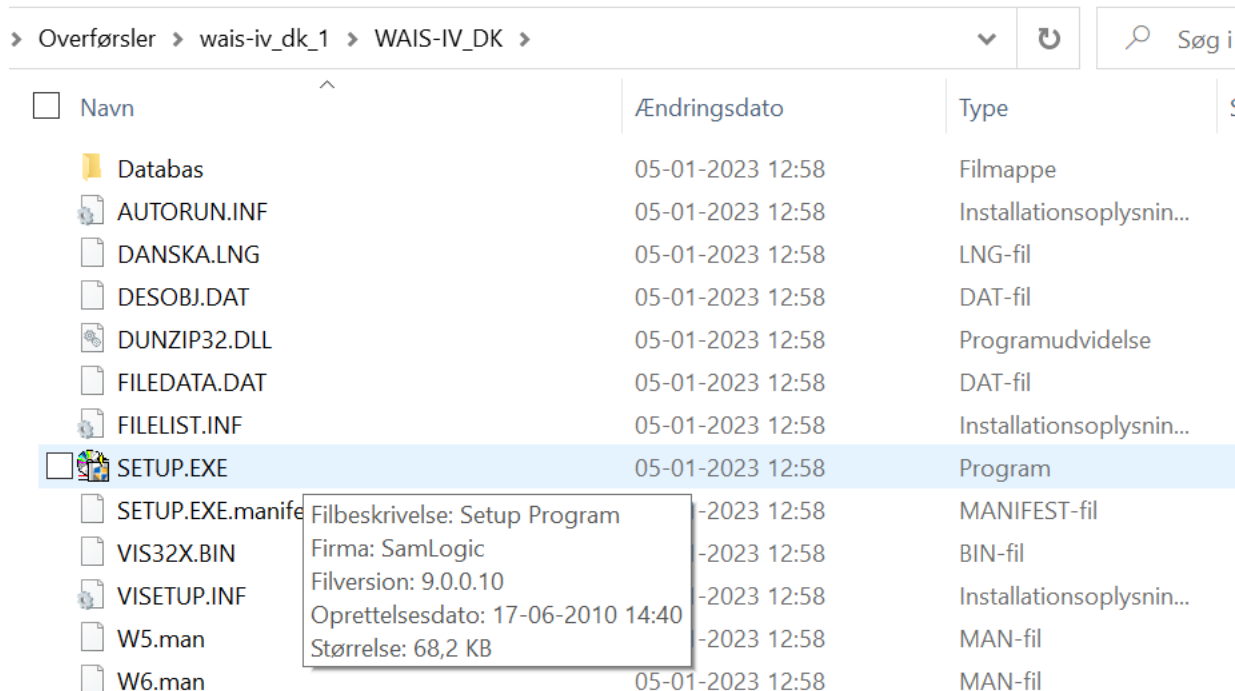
> Overførsler > wais-iv_dk_1 > WAIS-IV_DK >

Søg i

| Navn | Ændringsdato | Type |
|---|---|---|
| Databas | 05-01-2023 12:58 | Filmappe |
| AUTORUN.INF | 05-01-2023 12:58 | Installationsoplysnin... |
| DANSKA.LNG | 05-01-2023 12:58 | LNG-fil |
| DESOBJ.DAT | 05-01-2023 12:58 | DAT-fil |
| DUNZIP32.DLL | 05-01-2023 12:58 | Programudvidelse |
| FILEDATA.DAT | 05-01-2023 12:58 | DAT-fil |
| FILELIST.INF | 05-01-2023 12:58 | Installationsoplysnin... |
| SETUP.EXE | 05-01-2023 12:58 | Program |
| SETUP.EXE.manife | -2023 12:58 | MANIFEST-fil |
| VIS32X.BIN | -2023 12:58 | BIN-fil |
| VISETUP.INF | -2023 12:58 | Installationsoplysnin... |
| W5.man | -2023 12:58 | MAN-fil |
| W6.man | 05-01-2023 12:58 | MAN-fil |

Filbeskrivelse: Setup Program
Firma: SamLogic
Filversion: 9.0.0.10
Oprettelsesdato: 17-06-2010 14:40
Størrelse: 68,2 KB